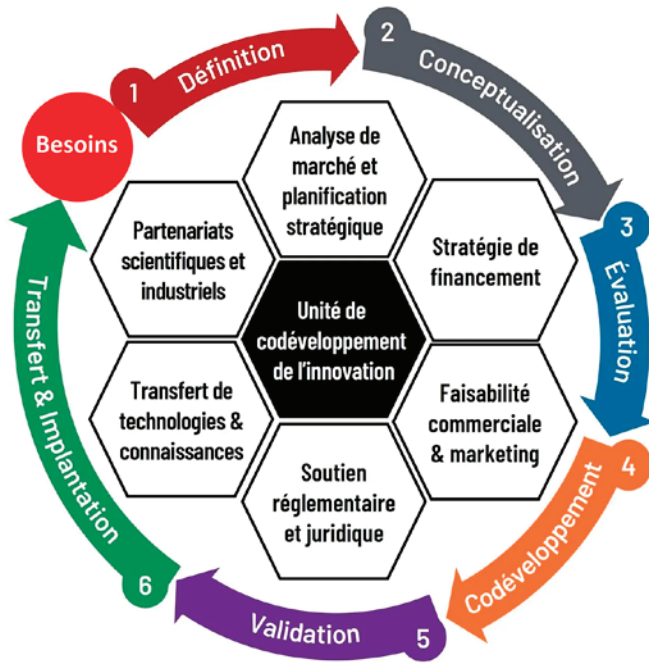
Besoins

1 Définition

2 Conceptualisation

3 Évaluation

4 Codéveloppement

5 Validation

6 Transfert & Implantation

Analyse de marché et planification stratégique

Partenariats scientifiques et industriels

Stratégie de financement

Unité de codéveloppement de l'innovation

Transfert de technologies & connaissances

Faisabilité commerciale & marketing

Soutien réglementaire et juridique